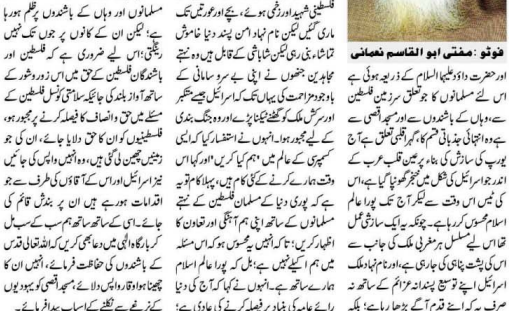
فوٹو : مفتی ابو القاسم نعمانی

اور حضرت داؤد علیہ السلام کے ذریعہ ہوئی ہے اس لئے مسلمانوں کا جو تعلق سرزمین فلسطین سے، وہاں کے باشندوں سے اور مسجد اقصیٰ سے ہے وہ انتہائی جذباتی قسم کا ہے۔ گرہ افسوس کی بات ہے کہ آج یورپ کی سازش کی شکل میں خنجر گھونپا گیا ہے۔ اس کی وجہ یہ ہے کہ آج پوری طرح قلب عرب کے اندر جو اسرائیل کو اس کی پشت پناہی کی جارہی ہے، اور تمام مسلم ممالک اسلام محسوس کر رہا ہے۔ چونکہ یہ ایک سازش تھی تھا اس لیے مسلسل ہر مغربی ملک کی جانب سے اسرائیل اپنے توسیع پسندانہ عزائم کے ساتھ نہ صرف یہ کہ آج تک قائم ہے بلکہ

فلسطینی شہید اور زخمی ہوئے، بچے اور عورتیں تک ماری گئیں، تمام عالم اسلام پہ خاموش تماشائی بنی رہی لیکن شاباشی کے قابل ہیں وہ مجاہدین جنھوں نے اپنی بے سروسامانی کے باوجود مزاحمت کی یہاں تک کہ اسرائیل جیسے متکبر اور سرکش ملک کو جنگ بندی کیلئے گھٹنے ٹیکنے پڑے اور وہ جنگ بندی کیلئے مجبور ہوا۔ انھوں نے استفسار کیا کہ ایسی کسمپرسی کے عالم میں ہم کیا کریں، اور کیا کر سکتے ہیں؟ تو اس سلسلے میں پہلا کام تو یہ ہے کہ پوری دنیا کے مسلمان فلسطین کے باشندوں کے ساتھ اپنی ہم آہنگی اور تعاون کا اظہار کریں، تاکہ انہیں یہ محسوس ہو کہ اس مصیبت میں ہم اکیلے نہیں ہیں، بلکہ پورا عالم اسلام ہمارے ساتھ ہے۔ انہوں نے کہا کہ آج دنیا رائے عامہ کی بنیاد پر فیصلہ کرنے کی عادی ہے،

مسلمانوں اور وہاں کے باشندوں پر ظلم ہو رہا ہے، لیکن ان کے کانوں پر جوں تک نہیں رینگتی۔ اس لیے ضروری ہے کہ فلسطین اور باشندگان فلسطین کے حق میں اس زور وشور کے ساتھ آواز بلند کی جائیکہ اسرائیل کونسل فلسطین کے حق میں حق و انصاف کا فیصلہ کرنے پر مجبور ہو، فلسطینیوں کو ان کا حق دلایا جائے، ان کی جو زمینیں چھینی گئی ہیں، وہ انہیں واپس کی جائیں نیز اسرائیل اور اس کے آقاؤں کی طرف سے جو اقدامات ہو رہے ہیں ان پر بندش قائم کی جائے۔ اسکے ساتھ ساتھ ہم سب کے سب کریا رو گڑا کر یہ بھی دعا بھی کریں کہ اللہ تعالیٰ قدس کے باشندوں کی حفاظت فرمائے، انہیں ان کا حق عطا ہو اور قابضوں کی شر سے مسجد اقصیٰ کو یہودیوں کے نرغے سے نکلنے کے اسباب پیدا فرمائے۔